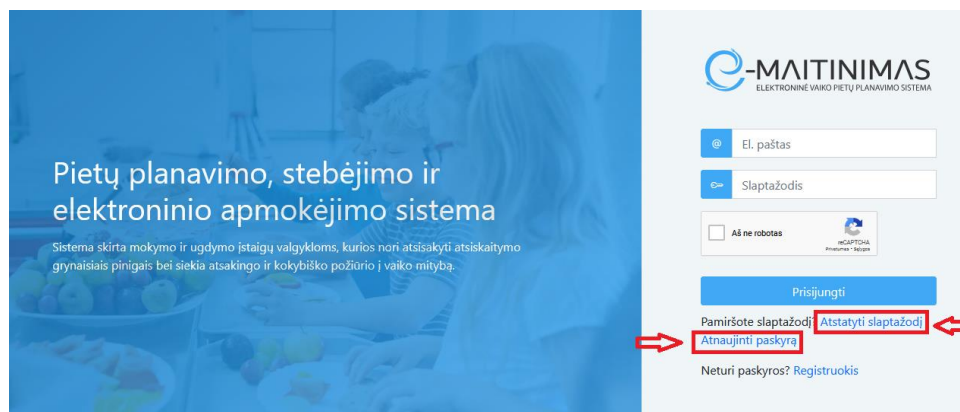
Pietų planavimo, stebėjimo ir elektroninio apmokėjimo sistema

Sistema skirta mokymo ir ugdymo įstaigų valgykloms, kurios nori atsisakyti atsiskaitymo grynaisiais pinigais bei siekia atsakingo ir kokybiško požiūrio į vaiko mitybą.

e-MAITINIMAS
ELEKTRONINĖ VAIKO PIETŲ PLANAVIMO SISTEMA

@ El. paštas

Slaptažodis

Aš ne robotas
reCAPTCHA
Privatumas - Sąlygos

Prisijungti

Pamiršote slaptažodį Atstatyti slaptažodį
Atnaujinti paskyrą

Neturi paskyros? Registruokis